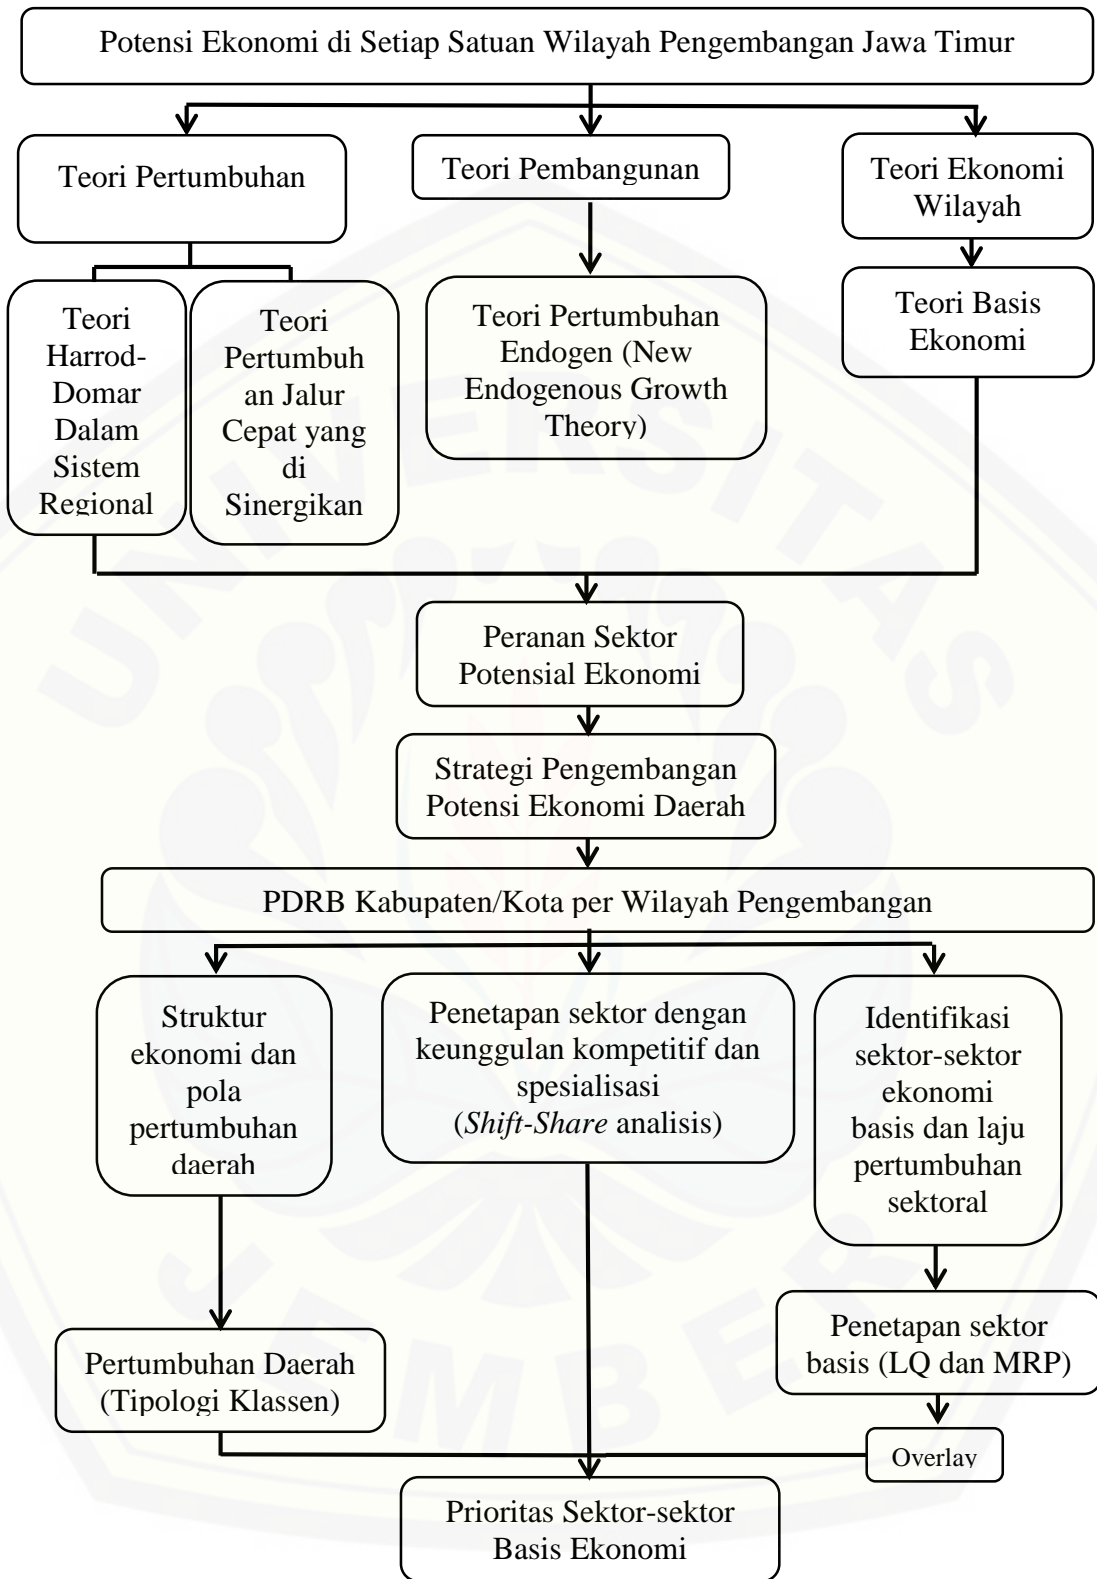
Potensi Ekonomi di Setiap Satuan Wilayah Pengembangan Jawa Timur

Teori Pertumbuhan

Teori Pembangunan

Teori Ekonomi Wilayah

Teori Harrod-Domar Dalam Sistem Regional

Teori Pertumbuhan Jalur Cepat yang di Sinergikan

Teori Pertumbuhan Endogen (New Endogenous Growth Theory)

Teori Basis Ekonomi

Peranan Sektor Potensial Ekonomi

Strategi Pengembangan Potensi Ekonomi Daerah

PDRB Kabupaten/Kota per Wilayah Pengembangan

Struktur ekonomi dan pola pertumbuhan daerah

Penetapan sektor dengan keunggulan kompetitif dan spesialisasi (*Shift-Share* analisis)

Identifikasi sektor-sektor ekonomi basis dan laju pertumbuhan sektoral

Penetapan sektor basis (LQ dan MRP)

Pertumbuhan Daerah (Tipologi Klassen)

Overlay

Prioritas Sektor-sektor Basis Ekonomi